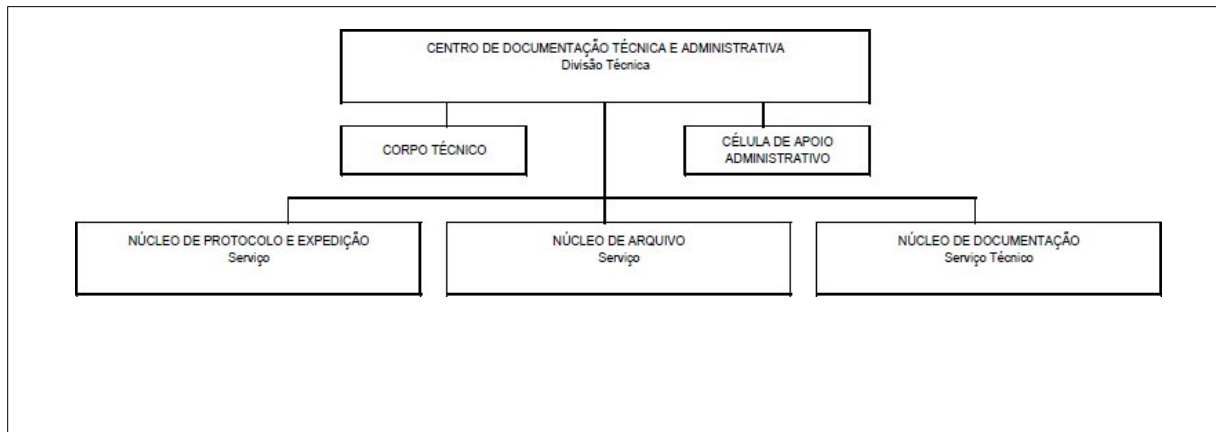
CENTRO DE DOCUMENTAÇÃO TÉCNICA E ADMINISTRATIVA
Divisão Técnica

CORPO TÉCNICO

CÉLULA DE APOIO ADMINISTRATIVO

NÚCLEO DE PROTOCOLO E EXPEDIÇÃO
Serviço

NÚCLEO DE ARQUIVO
Serviço

NÚCLEO DE DOCUMENTAÇÃO
Serviço Técnico